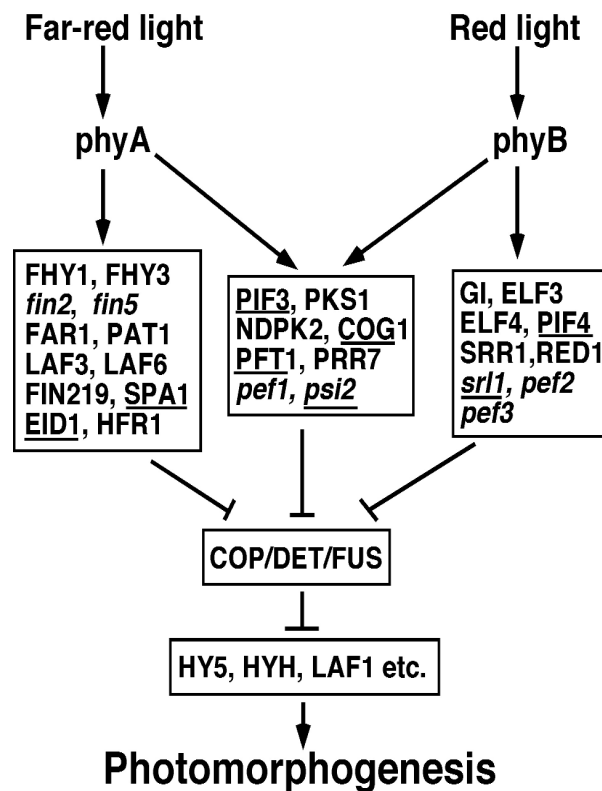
Far-red light

Red light

phyA

phyB

FHY1, FHY3
fin2, fin5
FAR1, PAT1
LAF3, LAF6
FIN219, SPA1
EID1, HFR1

PIF3, PKS1
NDPK2, COG1
PFT1, PRR7
pef1, psi2

GI, ELF3
ELF4, PIF4
SRR1,RED1
srl1, pef2
pef3

COP/DET/FUS

HY5, HYH, LAF1 etc.

Photomorphogenesis